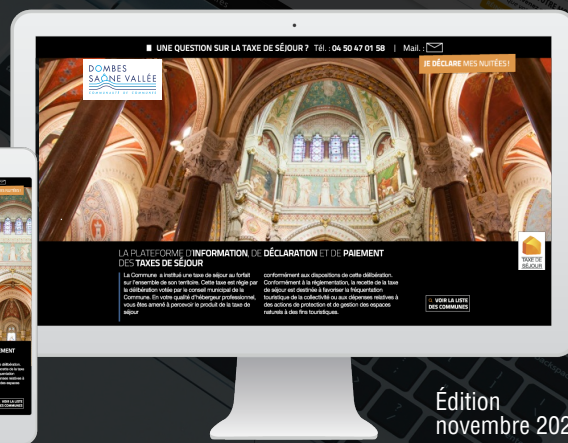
UNE QUESTION SUR LA TAXE DE SÉJOUR ? Tél. : 04 50 47 01 58 | Mail. :

DOMBES SAÔNE VALLÉE
COMMUNAUTÉ DE COMMUNES

JE DÉCLARE MES NUITÉES !

LA PLATEFORME D'INFORMATION, DE DÉCLARATION ET DE PAIEMENT DES TAXES DE SÉJOUR

La Commune a institué une taxe de séjour au forfait sur l'ensemble de son territoire. Cette taxe est régie par la délibération votée par le conseil municipal de la Commune. En votre qualité d'hébergeur professionnel, vous êtes amené à percevoir le produit de la taxe de séjour

conformément aux dispositions de cette délibération. Conformément à la réglementation, la recette de la taxe de séjour est destinée à favoriser la fréquentation touristique de la collectivité ou aux dépenses relatives à des actions de protection et de gestion des espaces naturels à des fins touristiques.

TAXE DE SÉJOUR

VOIR LA LISTE DES COMMUNES

Édition novembre 202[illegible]